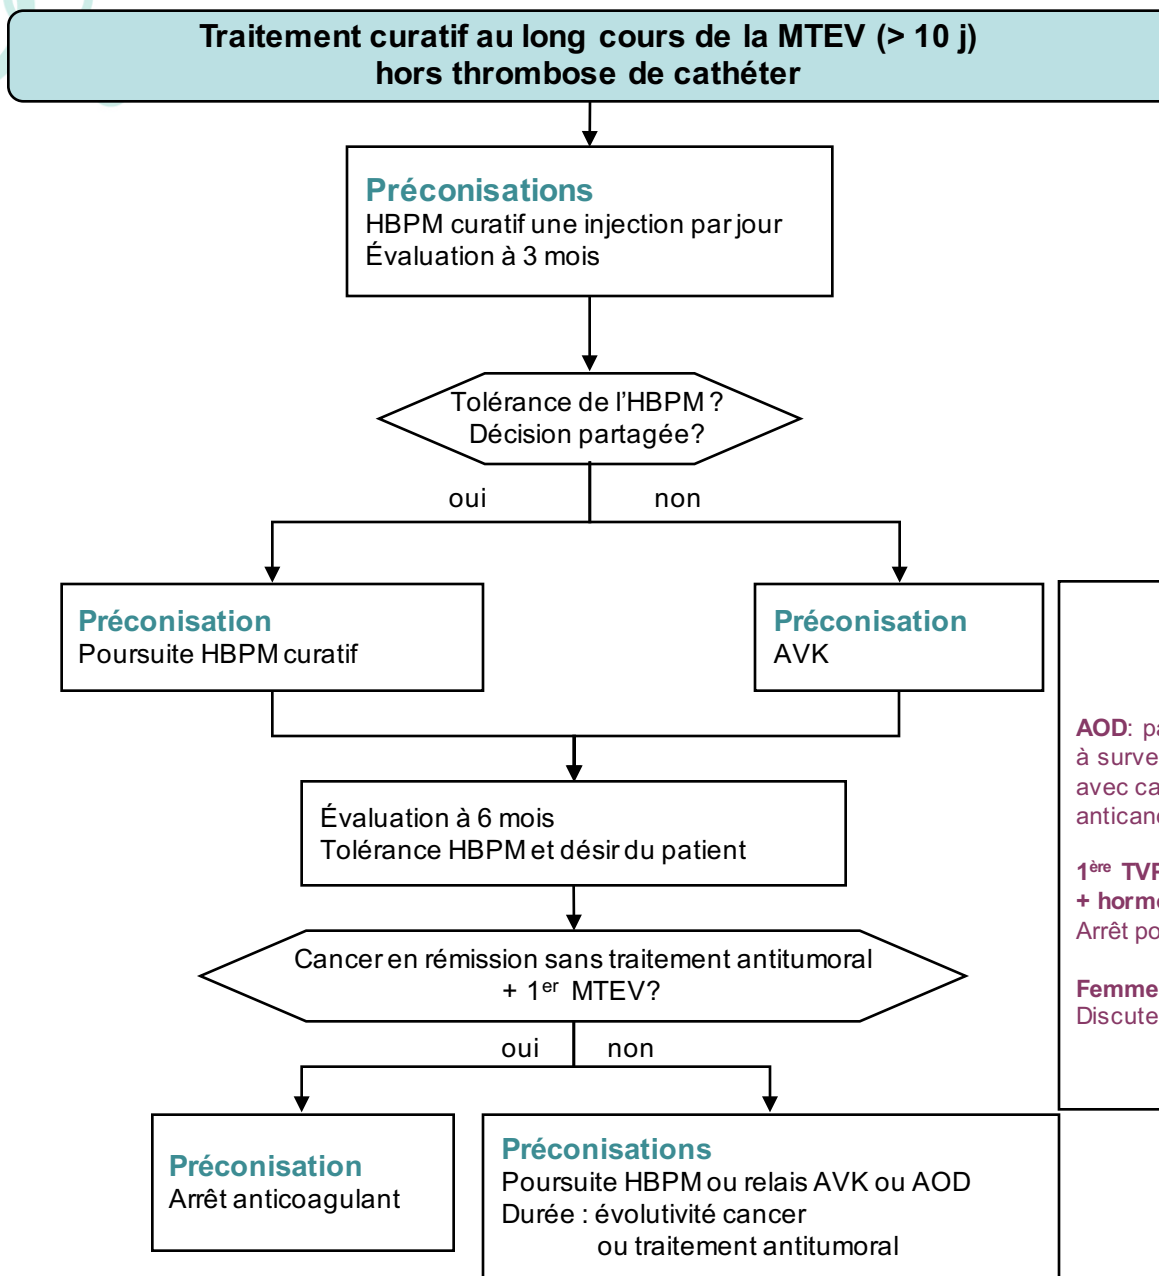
Traitement curatif au long cours de la MTEV (> 10 j)
hors thrombose de cathéter

Préconisations
HBPM curatif une injection par jour
Évaluation à 3 mois

Tolérance de l'HBPM ?
Décision partagée?

oui

non

Préconisation
Poursuite HBPM curatif

Préconisation
AVK

Évaluation à 6 mois
Tolérance HBPM et désir du patient

Cancer en rémission sans traitement antitumoral
+ 1$^{er}$ MTEV?

oui

non

Préconisation
Arrêt anticoagulant

Préconisations
Poursuite HBPM ou relais AVK ou AOD
Durée : évolutivité cancer
ou traitement antitumoral

AOD: pa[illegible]
à surve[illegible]
avec ca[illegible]
anticanc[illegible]

1$^{ère}$ TV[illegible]
+ horm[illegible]
Arrêt po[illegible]

Femme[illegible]
Discute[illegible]